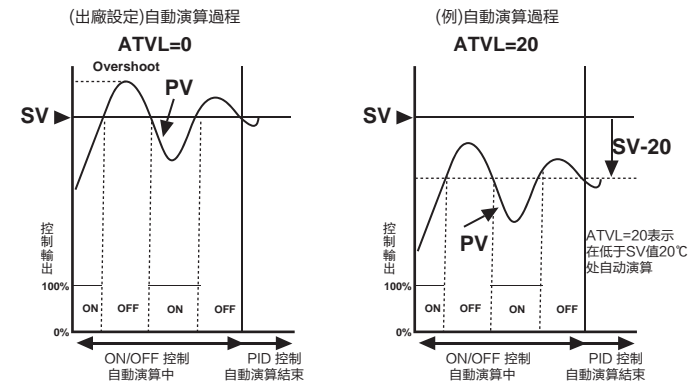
(出廠設定)自動演算過程

ATVL=0

Overshoot

PV

SV

控制輸出

100%

ON OFF ON OFF

0%

ON/OFF 控制 自動演算中

PID 控制 自動演算結束

(例)自動演算過程

ATVL=20

SV

SV-20

PV

控制輸出

ATVL=20表示在低于SV值20℃处自动演算

100%

ON OFF ON OFF

0%

ON/OFF 控制 自動演算中

PID 控制 自動演算結束